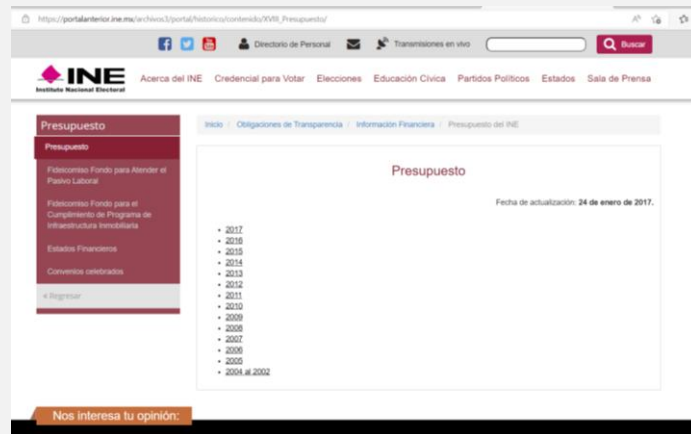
https://portalanterior.ine.mx/archivos3/portal/historico/contenido/XVIII_Presupuesto/

Directorio de Personal
Transmisiones en vivo
Buscar

INE
Instituto Nacional Electoral

Acerca del INE
Credencial para Votar
Elecciones
Educación Cívica
Partidos Políticos
Estados
Sala de Prensa

Presupuesto

Presupuesto

Fideicomiso Fondo para Atender el Pasivo Laboral

Fideicomiso Fondo para el Cumplimiento de Programa de Infraestructura Inmobiliaria

Estados Financieros

Convenios celebrados

« Regresar

Inicio / Obligaciones de Transparencia / Información Financiera / Presupuesto del INE

Presupuesto

Fecha de actualización: 24 de enero de 2017.

- 2017
- 2016
- 2015
- 2014
- 2013
- 2012
- 2011
- 2010
- 2009
- 2008
- 2007
- 2006
- 2005
- 2004 al 2002

Nos interesa tu opinión: